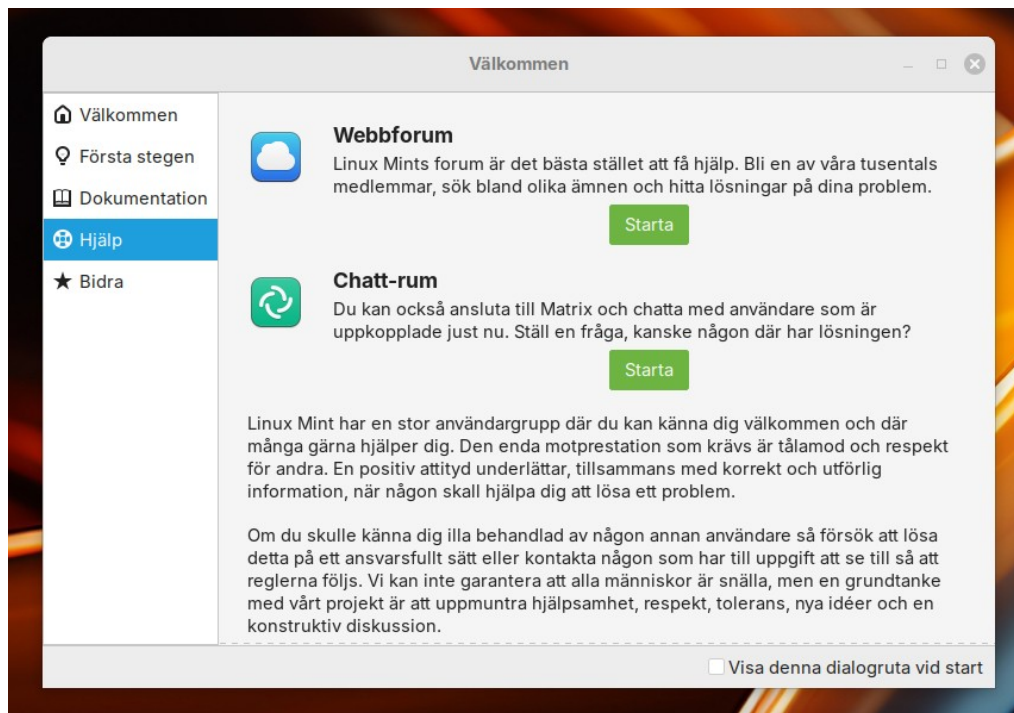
Välkommen

Välkommen
Första stegen
Dokumentation
Hjälp
Bidra

Webbforum
Linux Mints forum är det bästa stället att få hjälp. Bli en av våra tusentals medlemmar, sök bland olika ämnen och hitta lösningar på dina problem.
Starta

Chatt-rum
Du kan också ansluta till Matrix och chatta med användare som är uppkopplade just nu. Ställ en fråga, kanske någon där har lösningen?
Starta

Linux Mint har en stor användargrupp där du kan känna dig välkommen och där många gärna hjälper dig. Den enda motprestation som krävs är tålamod och respekt för andra. En positiv attityd underlättar, tillsammans med korrekt och utförlig information, när någon skall hjälpa dig att lösa ett problem.

Om du skulle känna dig illa behandlad av någon annan användare så försök att lösa detta på ett ansvarsfullt sätt eller kontakta någon som har till uppgift att se till så att reglerna följs. Vi kan inte garantera att alla människor är snälla, men en grundtanke med vårt projekt är att uppmuntra hjälpsamhet, respekt, tolerans, nya idéer och en konstruktiv diskussion.

Visa denna dialogruta vid start